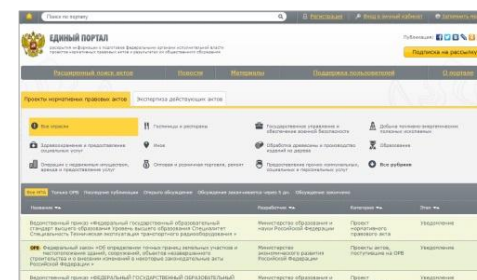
Поиск по порталу

Регистрация | Вход в личный кабинет | Запомнить

ЕДИНЫЙ ПОРТАЛ

раскрытия информации о подготовке федеральными органами исполнительной власти проектов нормативных правовых актов и результатах их общественного обсуждения

Публикации

Подписка на рассылку

Расширенный поиск актов | Новости | Материалы | Поддержка пользователей | О портале

Проекты нормативных правовых актов | Экспертиза действующих актов

Все отрасли | Госзаказ и закупки | Государственное управление и обеспечение военной безопасности | Добыча полезных ископаемых и энергетика

Здравоохранение и предоставление социальных услуг | Иное | Обработка древесины и производство изделий из дерева | Образование

Операции с недвижимым имуществом, аренда и предоставление услуг | Оптовая и розничная торговля, ремонт | Предоставление прочих коммунальных, социальных и персональных услуг | Все рубрики

Все НПА | Только ОРВ | Последние публикации | Открыто обсуждение | Обсуждение заканчивается через 5 дн. | Обсуждение закончено

Название | Разработчик | Категория | Этап

Ведомственный приказ «Федеральный государственный образовательный стандарт высшего образования Специалитет Специальность Техническая эксплуатация транспортного радиооборудования» | Министерство образования и науки Российской Федерации | Проект нормативного правового акта | Уведомление

ОРВ Федеральный закон «Об определении точных правил заявительных участков и местоположения зданий, сооружений, объектов незавершенного строительства и о внесении изменений в некоторые законодательные акты Российской Федерации» | Министерство экономического развития Российской Федерации | Проекты актов, поступившие на ОРВ | Уведомление

Ведомственный приказ «ФЕДЕРАЛЬНЫЙ ГОСУДАРСТВЕННЫЙ ОБРАЗОВАТЕЛЬНЫЙ | Министерство образования и | Проект | Уведомление